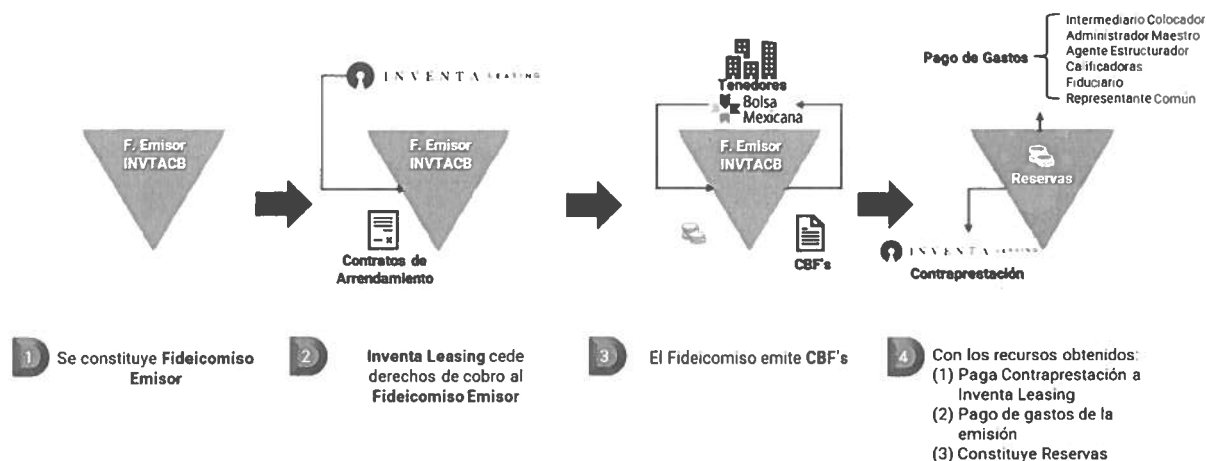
F. Emisor INVTACB

INVENTA LEASING

F. Emisor INVTACB

Contratos de Arrendamiento

Tenedores

Bolsa Mexicana

F. Emisor INVTACB

CBF's

Pago de Gastos

Intermediario Colocador
Administrador Maestro
Agente Estructurador
Calificadoras
Fiduciario
Representante Común

Reservas

INVENTA LEASING

Contraprestación

1 Se constituye Fideicomiso Emisor

2 Inventa Leasing cede derechos de cobro al Fideicomiso Emisor

3 El Fideicomiso emite CBF's

4 Con los recursos obtenidos:
(1) Paga Contraprestación a Inventa Leasing
(2) Pago de gastos de la emisión
(3) Constituye Reservas